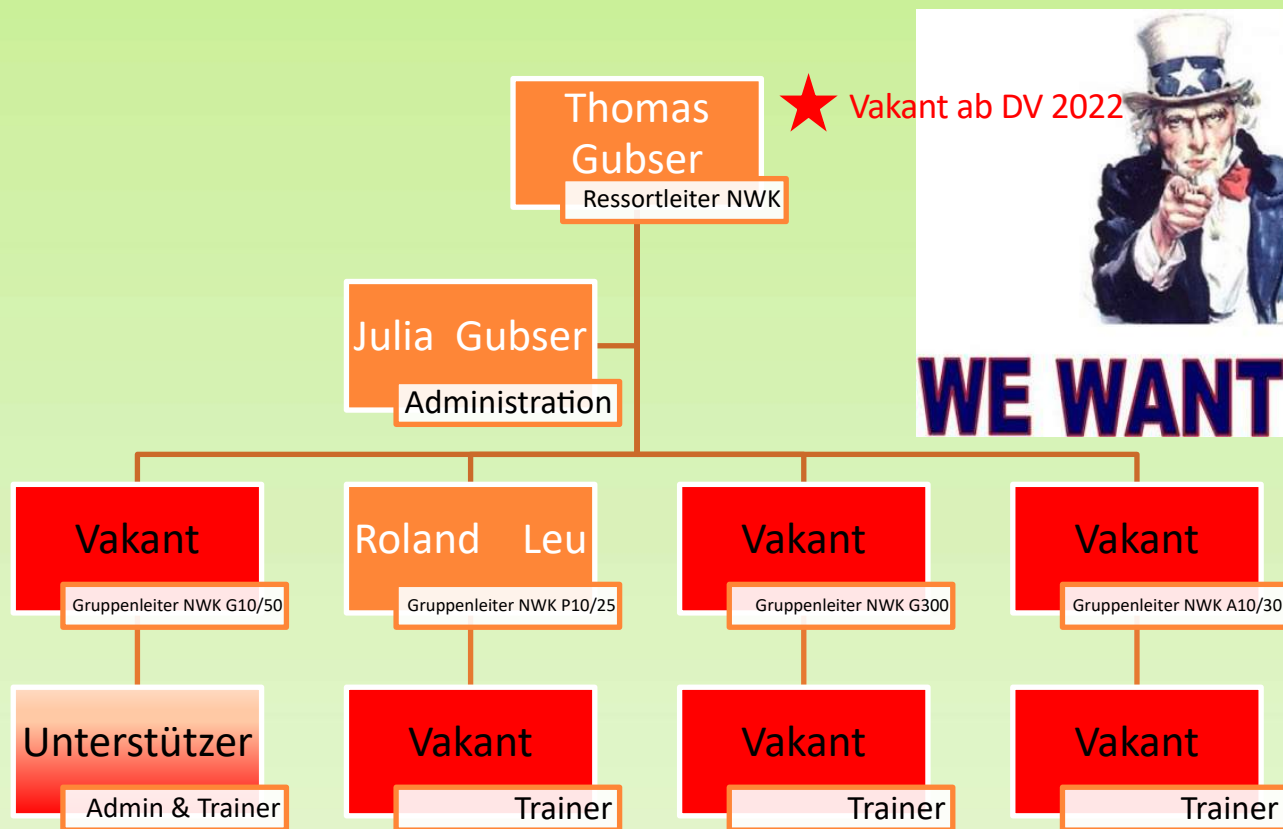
Thomas Gubser
Ressortleiter NWK

Vakant ab DV 2022

WE WANT

Julia Gubser
Administration

Vakant
Gruppenleiter NWK G10/50

Roland Leu
Gruppenleiter NWK P10/25

Vakant
Gruppenleiter NWK G300

Vakant
Gruppenleiter NWK A10/30

Unterstützer
Admin & Trainer

Vakant
Trainer

Vakant
Trainer

Vakant
Trainer